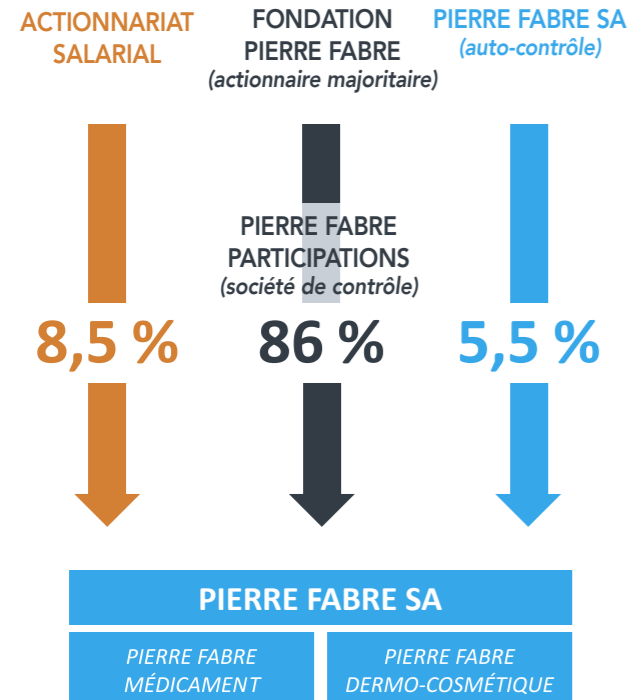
ACTIONNARIAT SALARIAL

FONDATION PIERRE FABRE
(actionnaire majoritaire)

PIERRE FABRE SA
(auto-contrôle)

PIERRE FABRE PARTICIPATIONS
(société de contrôle)

8,5 %

86 %

5,5 %

PIERRE FABRE SA

PIERRE FABRE MÉDICAMENT

PIERRE FABRE DERMO-COSMÉTIQUE